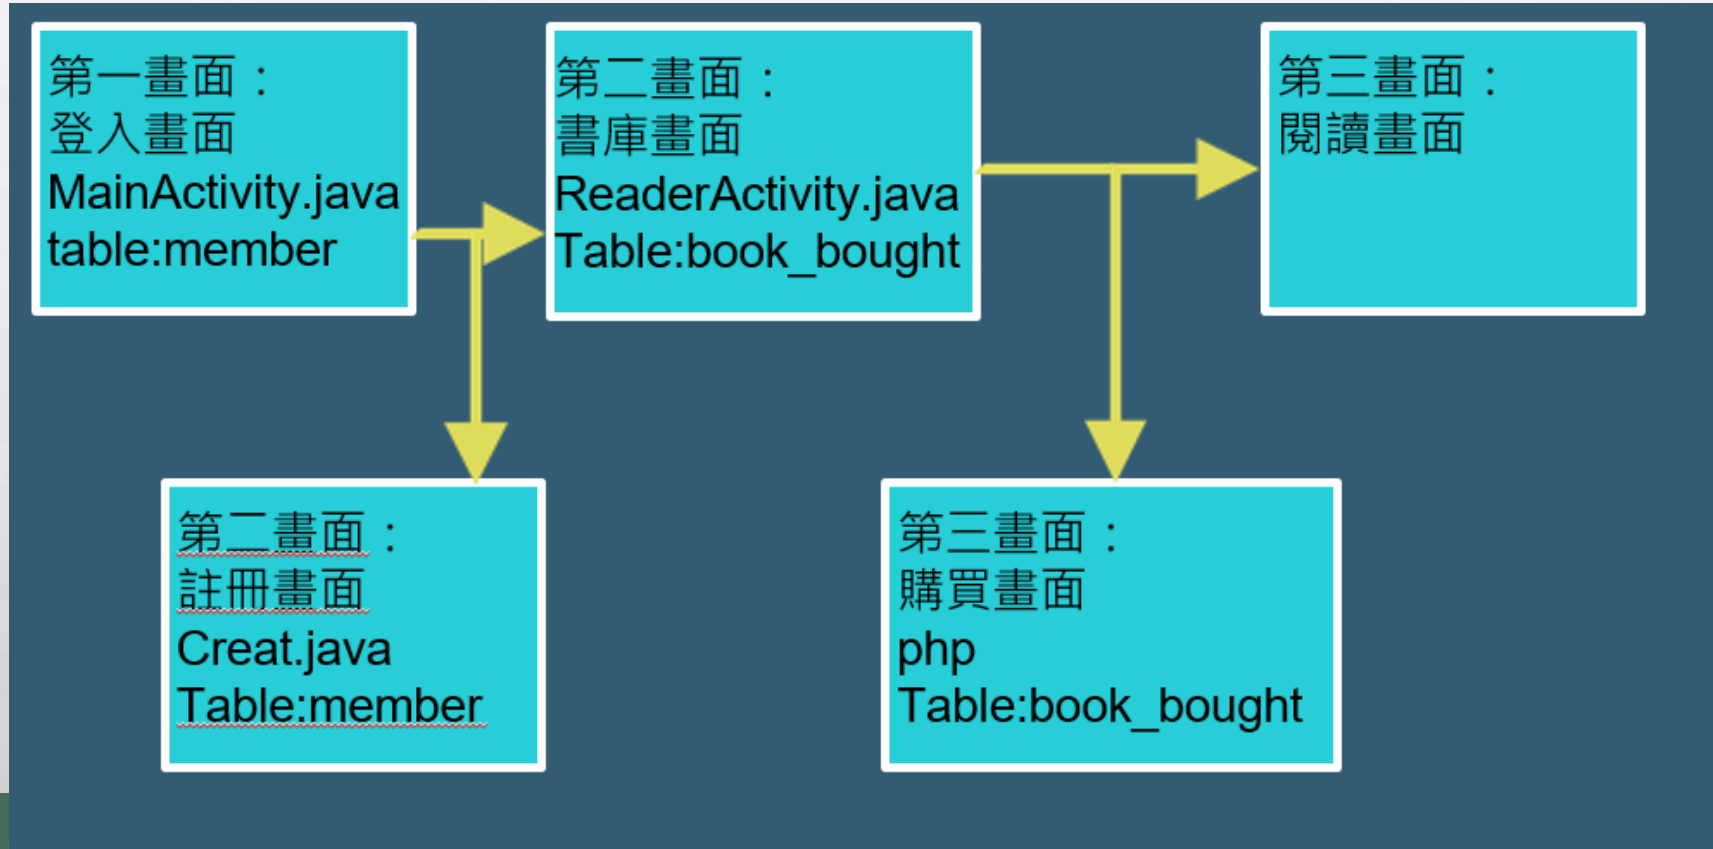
第一畫面：
登入畫面
MainActivity.java
table:member

第二畫面：
書庫畫面
ReaderActivity.java
Table:book_bought

第三畫面：
閱讀畫面

第二畫面：
註冊畫面
Creat.java
Table:member

第三畫面：
購買畫面
php
Table:book_bought